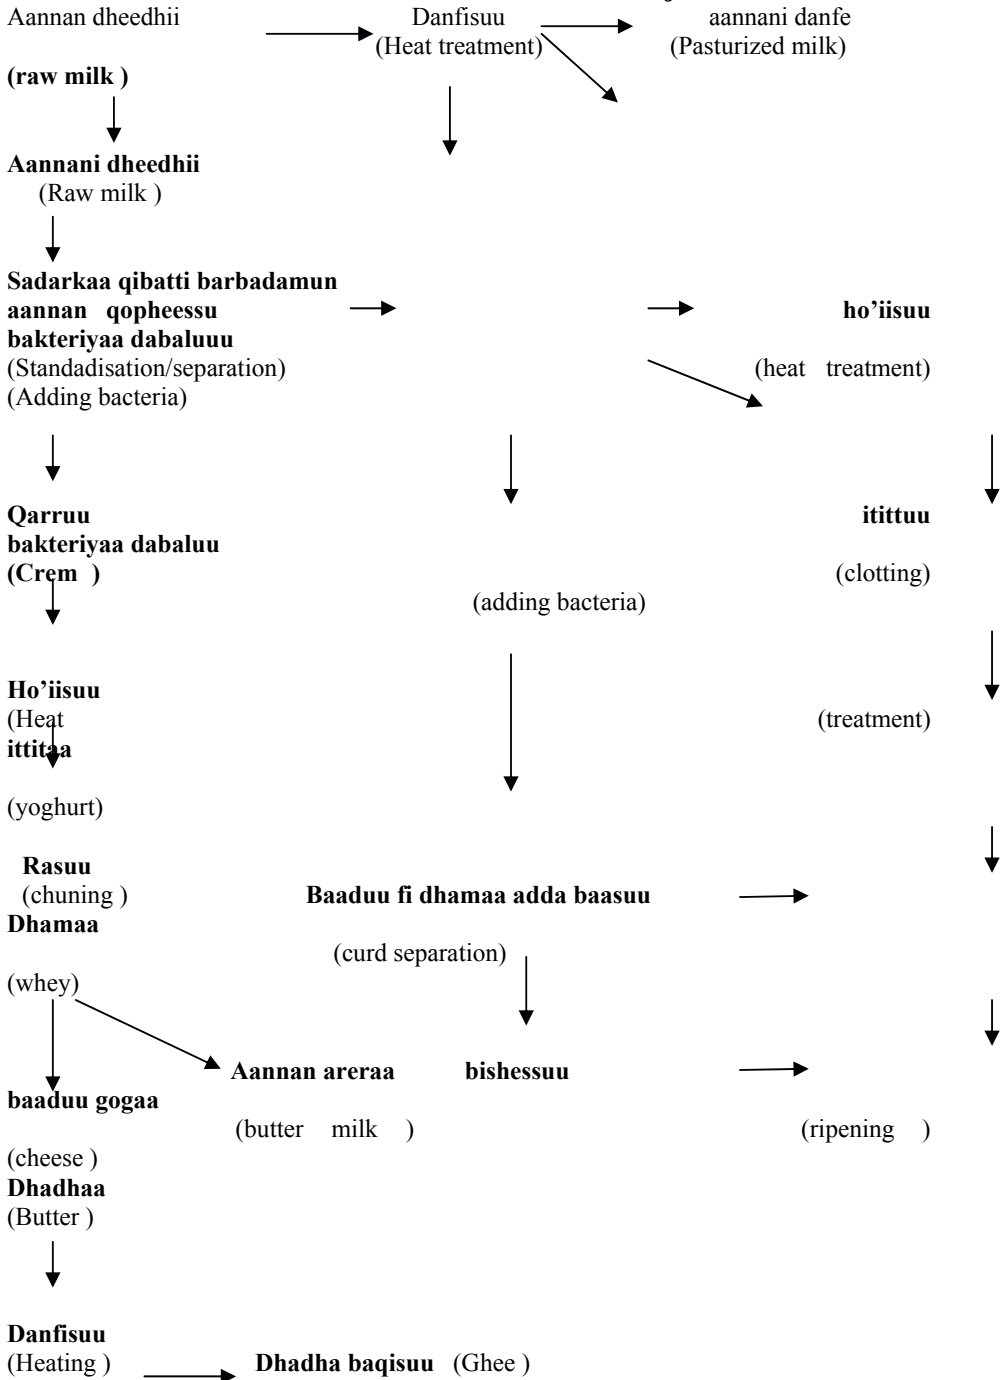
Aannan dheedhii

Danfisuu
(Heat treatment)

aannani danfe
(Pasturized milk)

(raw milk )

Aannani dheedhii
(Raw milk )

Sadarkaa qibatti barbadamun aannan qopheessu bakteriyaa dabaluuu
(Standadisation/separation)
(Adding bacteria)

ho'iisuu
(heat treatment)

Qarruu
bakteriyaa dabaluu
(Crem )

itittuu
(clotting)

(adding bacteria)

Ho'iisuu
(Heat
ittitaa

(treatment)

(yoghurt)

Rasuu
(chuning )
Dhamaa

Baaduu fi dhamaa adda baasuu

(curd separation)

(whey)

Aannan areraa bishessuu

baaduu gogaa

(butter milk )

(ripening )

(cheese )
Dhadhaa
(Butter )

Danfisuu
(Heating )

Dhadha baqisuu (Ghee )